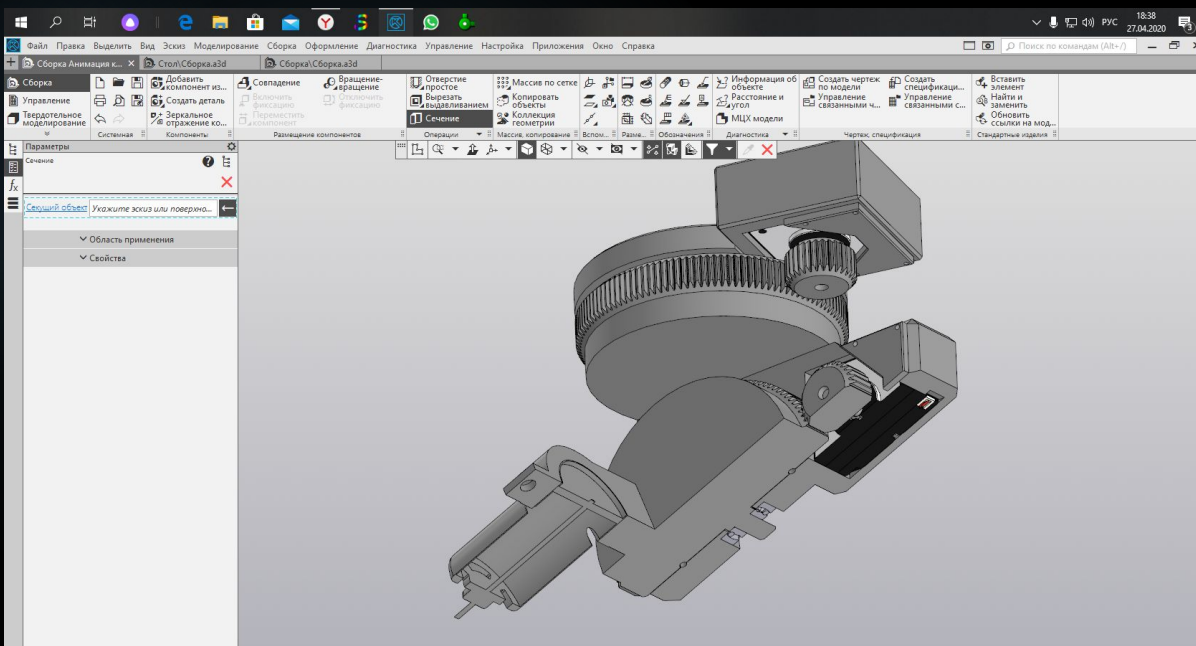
Файл Правка Выделить Вид Эскиз Моделирование Сборка Оформление Диагностика Управление Настройка Приложения Окно Справка

Поиск по командам (Alt+/)

18:38
27.04.2020
РУС

Сборка Анимация к... × Стол\Сборка.a3d Сборка\Сборка.a3d

Сборка
Управление
Твердотельное моделирование

Добавить компонент из...
Создать деталь
Зеркальное отражение ко...
Системная Компоненты

Совпадение
Включить фиксацию
Переместить компонент
Вращение-вращение
Отключить фиксацию
Размещение компонентов

Отверстие простое
Вырезать выдавливанием
Сечение
Операции

Массив по сетке
Копировать объекты
Коллекция геометрии
Массив, копирование

Вспом... Разме... Обозначения

Информация об объекте
Расстояние и угол
МЦХ модели
Диагностика

Создать чертеж по модели
Управление связанными ч...
Создать спецификаци...
Управление связанными с...
Чертеж, спецификация

Вставить элемент
Найти и заменить
Обновить ссылки на мод...
Стандартные изделия

Параметры
Сечение
Секущий объект Укажите эскиз или поверхно...
Область применения
Свойства